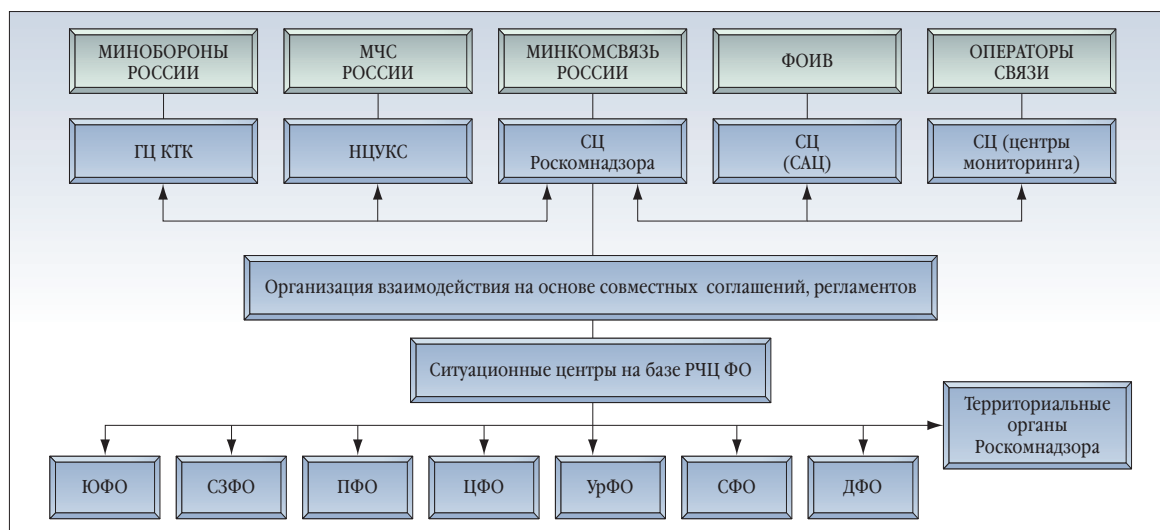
МИНОБОРОНЫ РОССИИ

МЧС РОССИИ

МИНКОМСВЯЗЬ РОССИИ

ФОИВ

ОПЕРАТОРЫ СВЯЗИ

ГЦ КТК

НЦУКС

СЦ Роскомнадзора

СЦ (САЦ)

СЦ (центры мониторинга)

Организация взаимодействия на основе совместных соглашений, регламентов

Ситуационные центры на базе РЧЦ ФО

Территориальные органы Роскомнадзора

ЮФО

СЗФО

ПФО

ЦФО

УрФО

СФО

ДФО